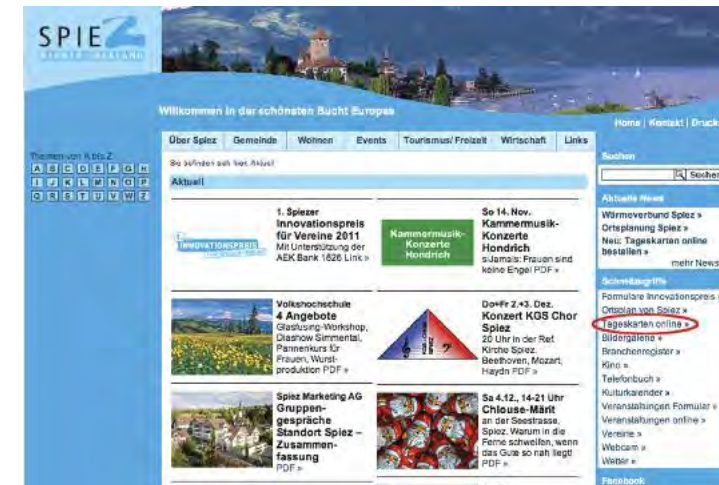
SPIEZ
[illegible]

Willkommen in der schönsten Bucht Europas

Home | Kontakt | Druck

Über Spiez | Gemeinde | Wohnen | Events | Tourismus/ Freizeit | Wirtschaft | Links

Themen von A bis Z
A B C D E F G H
I J K L M N O P
Q R S T U V W Z

Sie befinden sich hier: Aktuell

Aktuell

INNOVATIONSPREIS

1. Spiezer Innovationspreis für Vereine 2011
Mit Unterstützung der AEK Bank 1826 Link »

Kammermusik-Konzerte Hondrich

So 14. Nov. Kammermusik-Konzerte Hondrich
«Damals: Frauen sind keine Engel PDF »

Volkshochschule 4 Angebote
Glasfusing-Workshop, Diashow Simmental, Pannenkurs für Frauen, Wurstproduktion PDF »

Do+Fr 2.+3. Dez. Konzert KGS Chor Spiez
20 Uhr in der Ref. Kirche Spiez. Beethoven, Mozart, Haydn PDF »

Spiez Marketing AG Gruppengespräche Standort Spiez – Zusammenfassung PDF »

Sa 4.12., 14-21 Uhr Chlouse-Märit
an der Seestrasse, Spiez. Warum in die Ferne schweifen, wenn das Gute so nah liegt! PDF »

Suchen
Suchen

Aktuelle News
Wärmeverbund Spiez »
Ortsplanung Spiez »
Neu: Tageskarten online bestellen »
mehr News

Schnellzugriffe
Formulare Innovationspreis »
Ortsplan von Spiez »
Tageskarten online »
Bildergalerie »
Branchenregister »
Kino »
Telefonbuch »
Kulturkalender »
Veranstaltungen Formular »
Veranstaltungen online »
Vereine »
Webcam »
Wetter »

Facebook